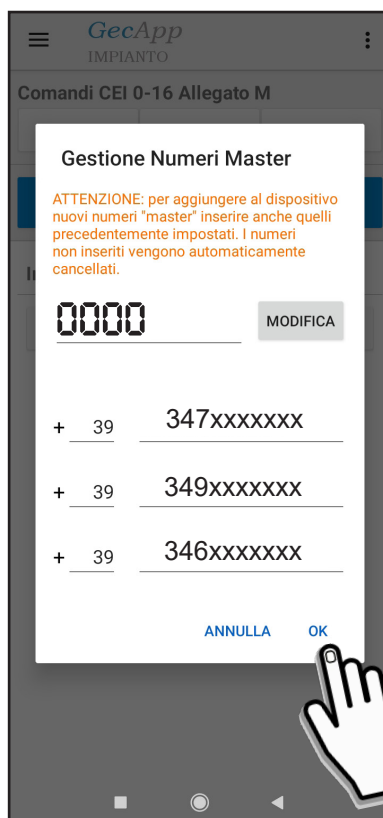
GecApp
IMPIANTO

Comandi CEI 0-16 Allegato M

In

Gestione Numeri Master

ATTENZIONE: per aggiungere al dispositivo nuovi numeri "master" inserire anche quelli precedentemente impostati. I numeri non inseriti vengono automaticamente cancellati.

0000

MODIFICA

+ 39 347xxxxxxx

+ 39 349xxxxxxx

+ 39 346xxxxxxx

ANNULLA OK